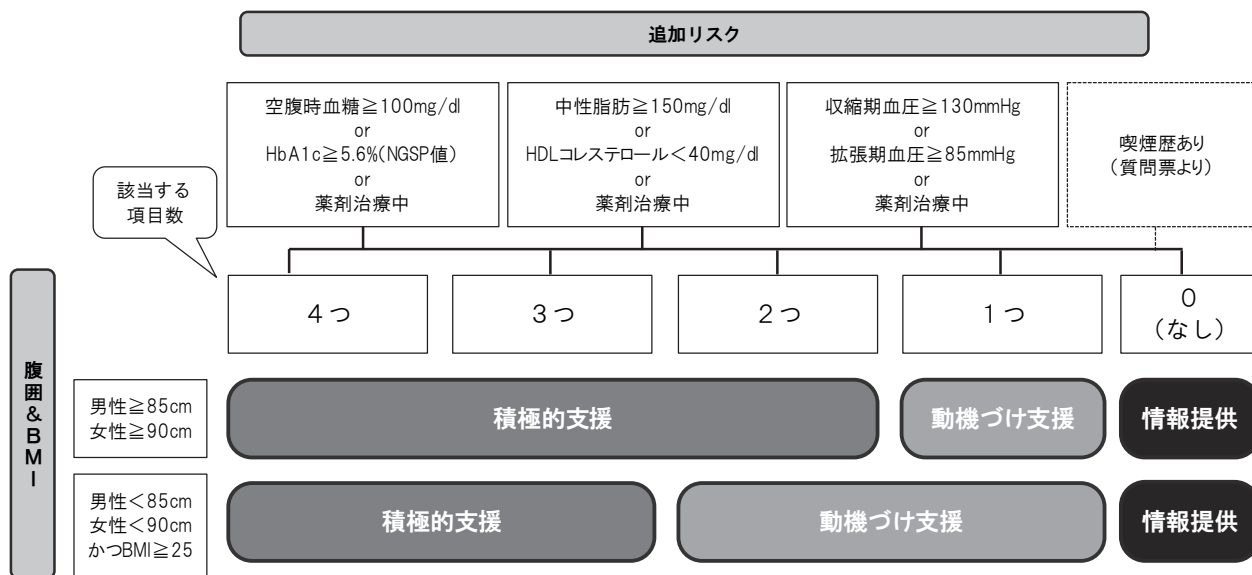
追加リスク

空腹時血糖≧100mg/dl
or
HbA1c≧5.6%(NGSP値)
or
薬剤治療中

中性脂肪≧150mg/dl
or
HDLコレステロール＜40mg/dl
or
薬剤治療中

収縮期血圧≧130mmHg
or
拡張期血圧≧85mmHg
or
薬剤治療中

喫煙歴あり
（質問票より）

該当する
項目数

4つ

3つ

2つ

1つ

0
（なし）

腹囲&BMI

男性≧85cm
女性≧90cm

積極的支援

動機づけ支援

情報提供

男性＜85cm
女性＜90cm
かつBMI≧25

積極的支援

動機づけ支援

情報提供